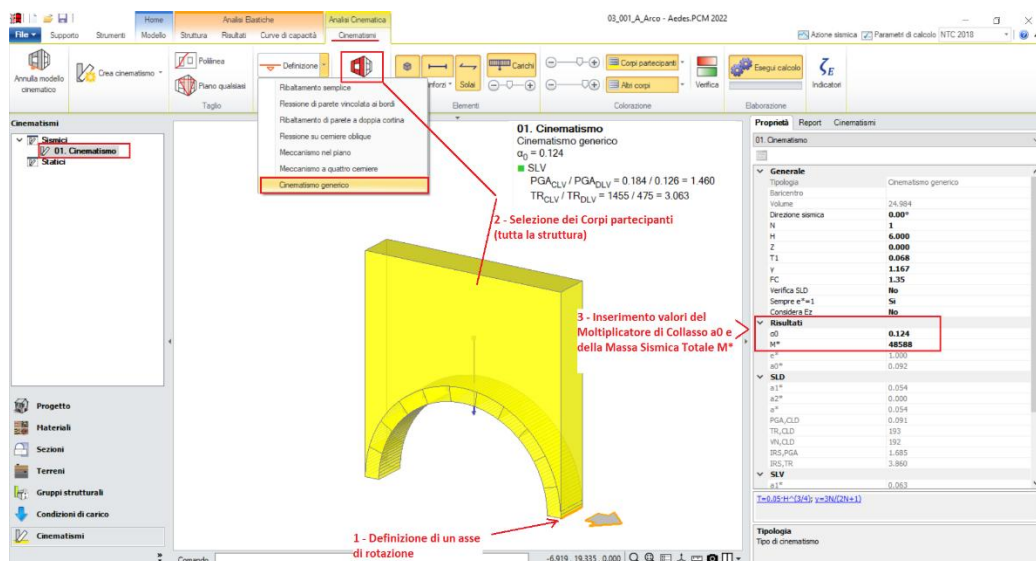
03_001_A_Arco - Aedes.PCM 2022

Home | Analisi Elastiche | Analisi Cinematica

File | Supporto | Strumenti | Modello | Struttura | Risultati | Curve di capacità | Cinematismi

Azione sismica | Parametri di calcolo | NTC 2018

Annulla modello cinematico | Crea cinematismo | Polilinea | Piano qualsiasi | Taglio | Definizione | Rinforzi | Solai | Carichi | Elementi | Corpi partecipanti | Altri corpi | Colorazione | Verifica | Esegui calcolo | Elaborazione | Indicatori

Ribaltamento semplice
Flessione di parete vincolata ai bordi
Ribaltamento di parete a doppia cortina
Flessione su cerniere oblique
Meccanismo nel piano
Meccanismo a quattro cerniere
Cinematismo generico

Cinematismi
Sismici
01. Cinematismo
Statici

Progetto
Materiali
Sezioni
Terreni
Gruppi strutturali
Condizioni di carico
Cinematismi

Comando

01. Cinematismo
Cinematismo generico
$\alpha_0 = 0.124$
SLV
$PGA_{CLV} / PGA_{DLV} = 0.184 / 0.126 = 1.460$
$TR_{CLV} / TR_{DLV} = 1455 / 475 = 3.063$

2 - Selezione dei Corpi partecipanti (tutta la struttura)

3 - Inserimento valori del Moltiplicatore di Collasso a0 e della Massa Sismica Totale M*

1 - Definizione di un asse di rotazione

-6.919, 19.335, 0.000

Proprietà | Report | Cinematismi
01. Cinematismo

| Generale | |
|---|---|
| Tipologia | Cinematismo generico |
| Baricentro | |
| Volume | 24.984 |
| Direzione sismica | 0.00° |
| N | 1 |
| H | 6.000 |
| Z | 0.000 |
| T1 | 0.068 |
| γ | 1.167 |
| FC | 1.35 |
| Verifica SLD | No |
| Sempre e*=1 | Si |
| Considera Ez | No |
| Risultati | |
| α0 | 0.124 |
| M* | 48588 |
| e* | 1.000 |
| a0* | 0.092 |
| SLD | |
| a1* | 0.054 |
| a2* | 0.000 |
| a* | 0.054 |
| PGA,CLD | 0.091 |
| TR,CLD | 193 |
| VN,CLD | 192 |
| IRS,PGA | 1.685 |
| IRS,TR | 3.860 |
| SLV | |
| a1* | 0.063 |

T=0.05·H^(3/4); γ=3N/(2N+1)

Tipologia
Tipo di cinematismo